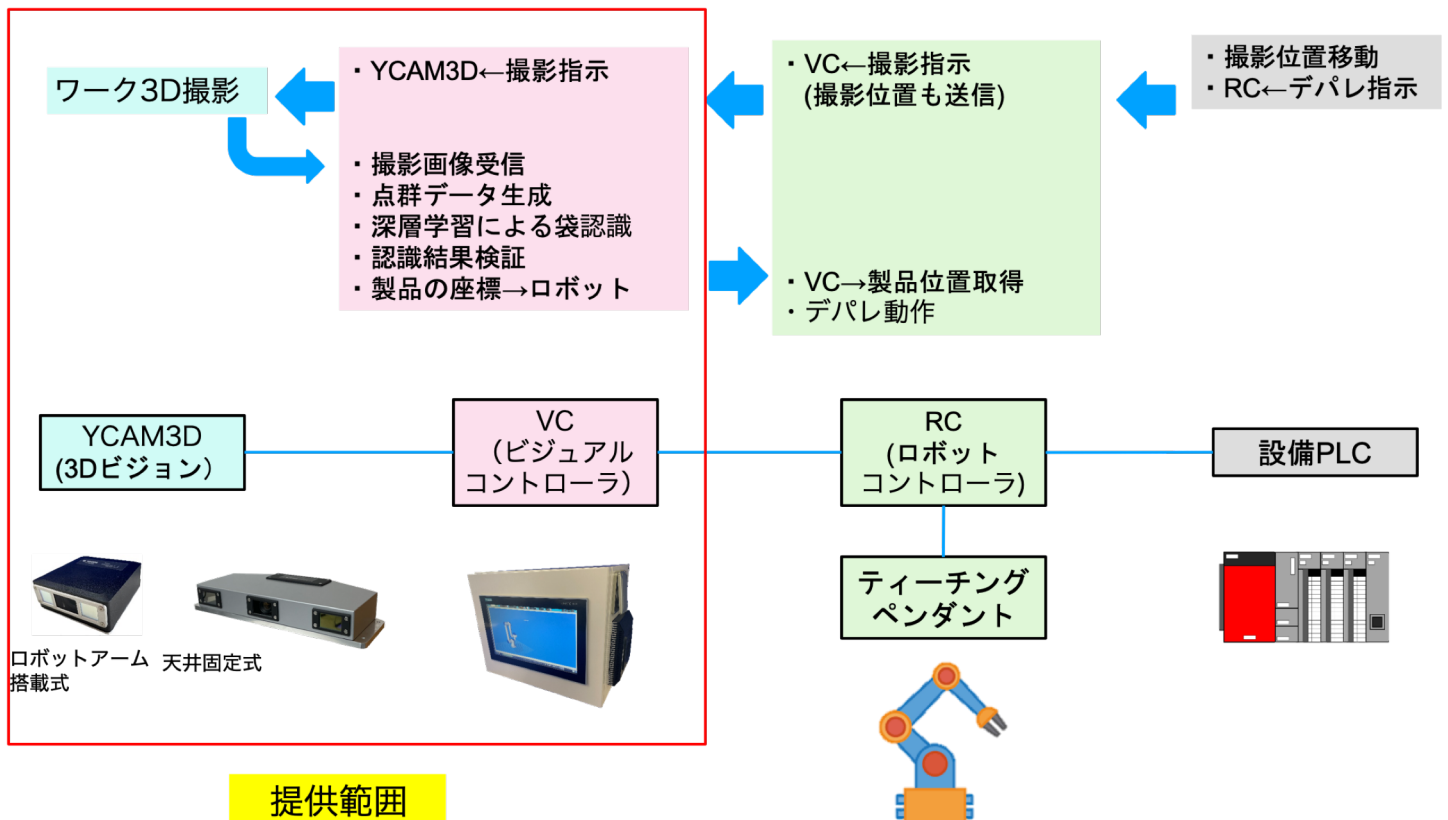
ワーク3D撮影

・YCAM3D←撮影指示

・撮影画像受信
・点群データ生成
・深層学習による袋認識
・認識結果検証
・製品の座標→ロボット

・VC←撮影指示
(撮影位置も送信)

・VC→製品位置取得
・デパレ動作

・撮影位置移動
・RC←デパレ指示

YCAM3D
(3Dビジョン)

VC
（ビジュアル
コントローラ）

RC
(ロボット
コントローラ)

設備PLC

ティーチング
ペンダント

ロボットアーム
搭載式

天井固定式

提供範囲